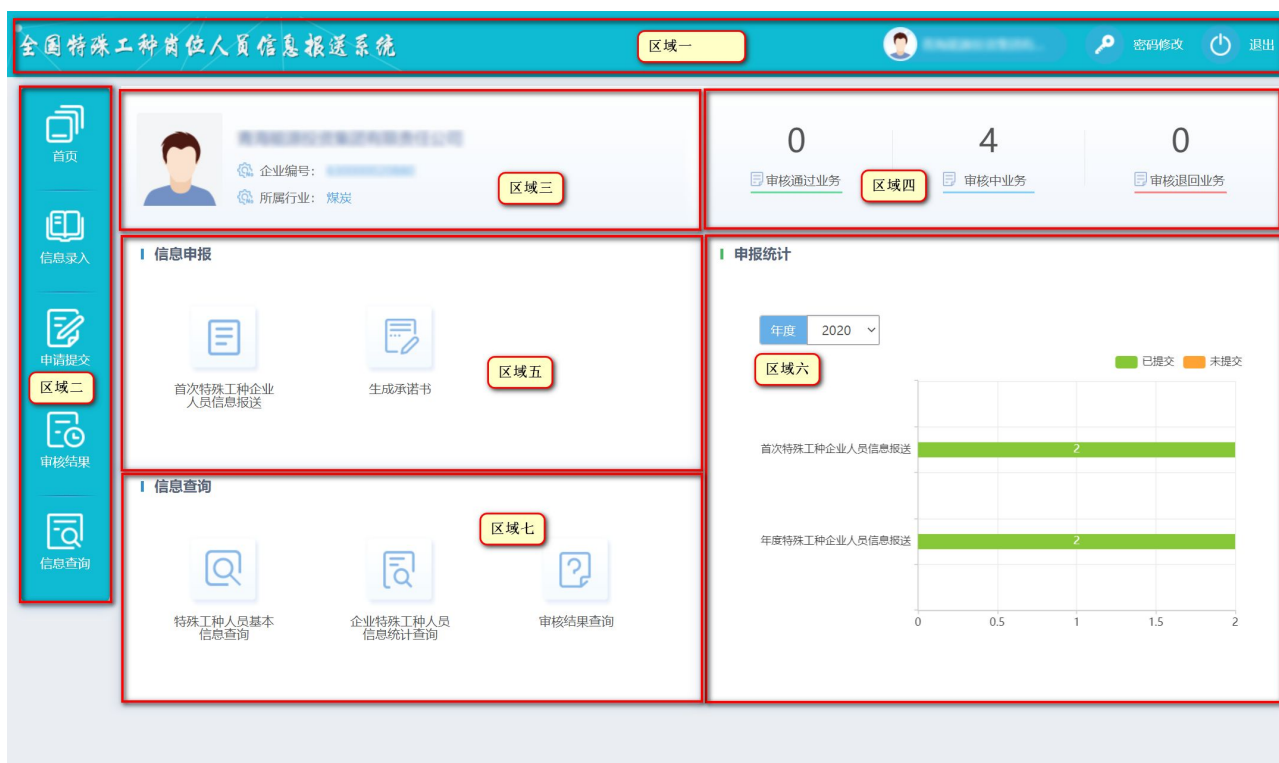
全国特殊工种岗位人员信息报送系统

区域一

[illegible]

密码修改

退出

首页

信息录入

申请提交

区域二

审核结果

信息查询

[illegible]

企业编号： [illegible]

所属行业： 煤炭

区域三

0

审核通过业务

4

审核中业务

0

审核退回业务

区域四

信息申报

首次特殊工种企业人员信息报送

生成承诺书

区域五

信息查询

区域七

特殊工种人员基本信息查询

企业特殊工种人员信息统计查询

审核结果查询

申报统计

年度 2020

区域六

已提交 未提交

首次特殊工种企业人员信息报送 2

年度特殊工种企业人员信息报送 2

0 0.5 1 1.5 2